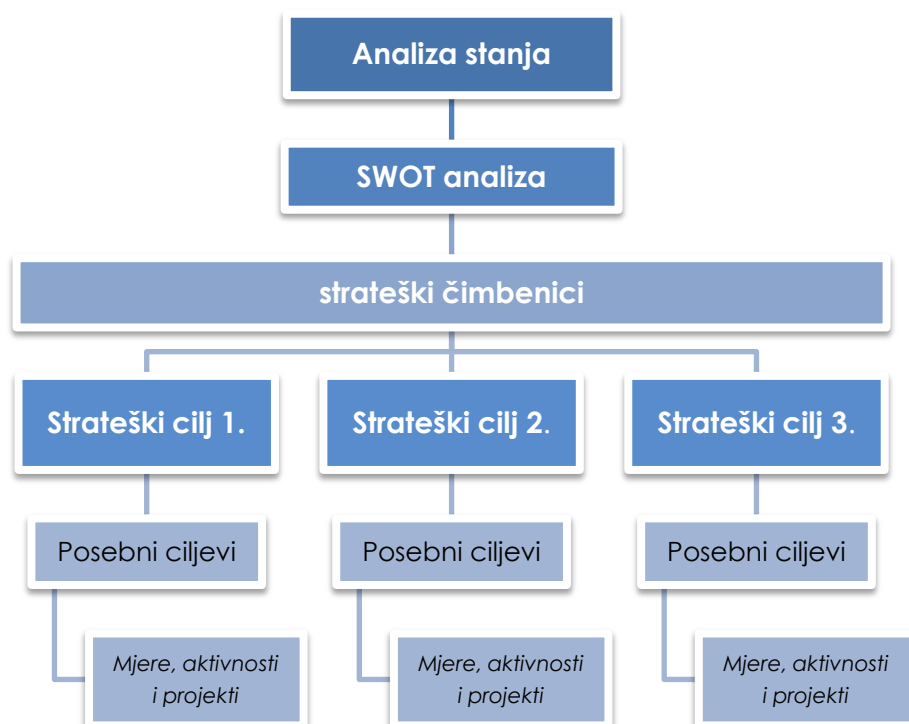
Analiza stanja

SWOT analiza

strateški čimbenici

Strateški cilj 1.

Strateški cilj 2.

Strateški cilj 3.

Posebni ciljevi

Posebni ciljevi

Posebni ciljevi

*Mjere, aktivnosti i projekti*

*Mjere, aktivnosti i projekti*

*Mjere, aktivnosti i projekti*